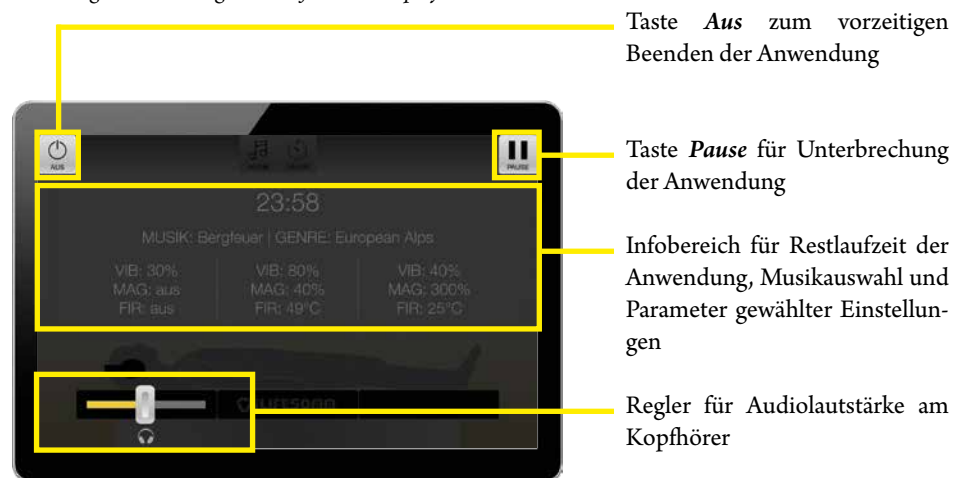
Taste *Aus* zum vorzeitigen Beenden der Anwendung

AUS

PAUSE

Taste *Pause* für Unterbrechung der Anwendung

23:58

MUSIK: Bergfeuer | GENRE: European Alps

VIB: 30%
MAG: aus
FIR: aus

VIB: 80%
MAG: 40%
FIR: 49°C

VIB: 40%
MAG: 300%
FIR: 25°C

Infobereich für Restlaufzeit der Anwendung, Musikauswahl und Parameter gewählter Einstellungen

Regler für Audiolautstärke am Kopfhörer